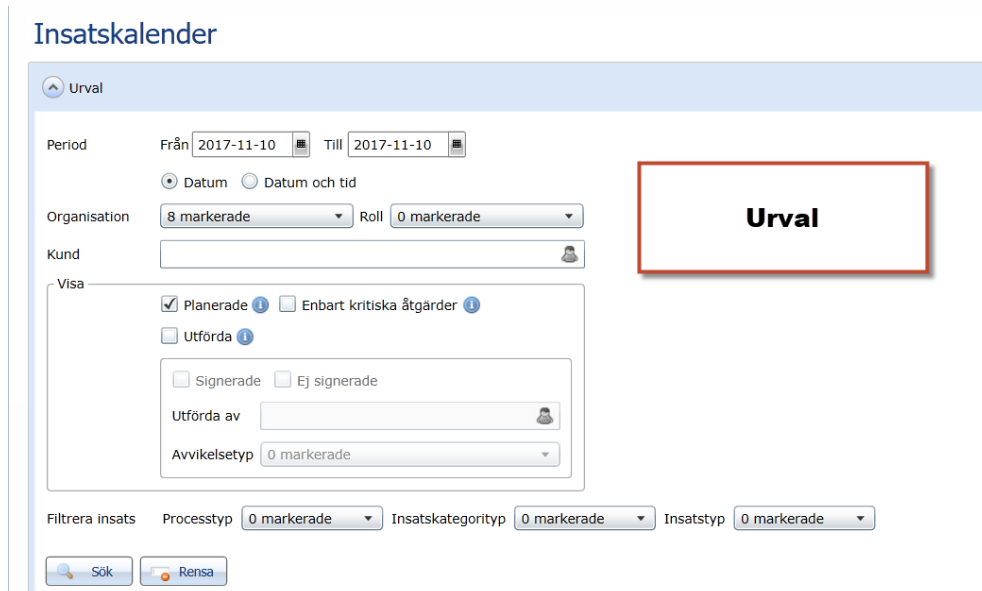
Insatskalender

Urval

Period Från 2017-11-10 Till 2017-11-10

Datum Datum och tid

Organisation 8 markerade Roll 0 markerade

Kund

Visa

Planerade Enbart kritiska åtgärder

Utförda

Signerade Ej signerade

Utförda av

Avvikelsetyp 0 markerade

Filtrera insats Processtyp 0 markerade Insatskategorityp 0 markerade Insatstyp 0 markerade

Sök Rensa

Urval